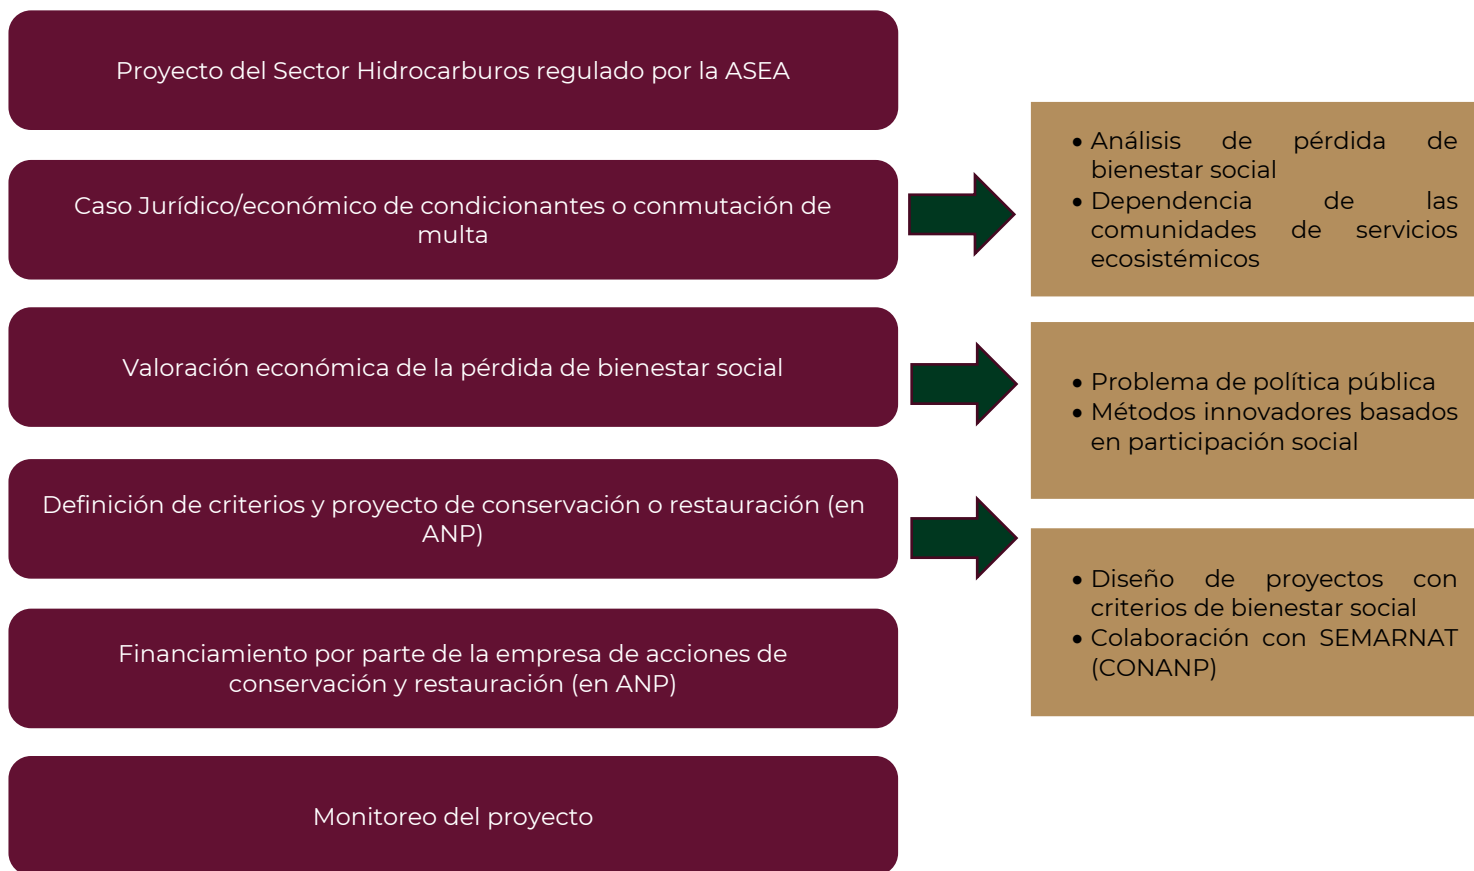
Proyecto del Sector Hidrocarburos regulado por la ASEA

Caso Jurídico/económico de condicionantes o conmutación de multa

- Análisis de pérdida de bienestar social
- Dependencia de las comunidades de servicios ecosistémicos

Valoración económica de la pérdida de bienestar social

- Problema de política pública
- Métodos innovadores basados en participación social

Definición de criterios y proyecto de conservación o restauración (en ANP)

- Diseño de proyectos con criterios de bienestar social
- Colaboración con SEMARNAT (CONANP)

Financiamiento por parte de la empresa de acciones de conservación y restauración (en ANP)

Monitoreo del proyecto